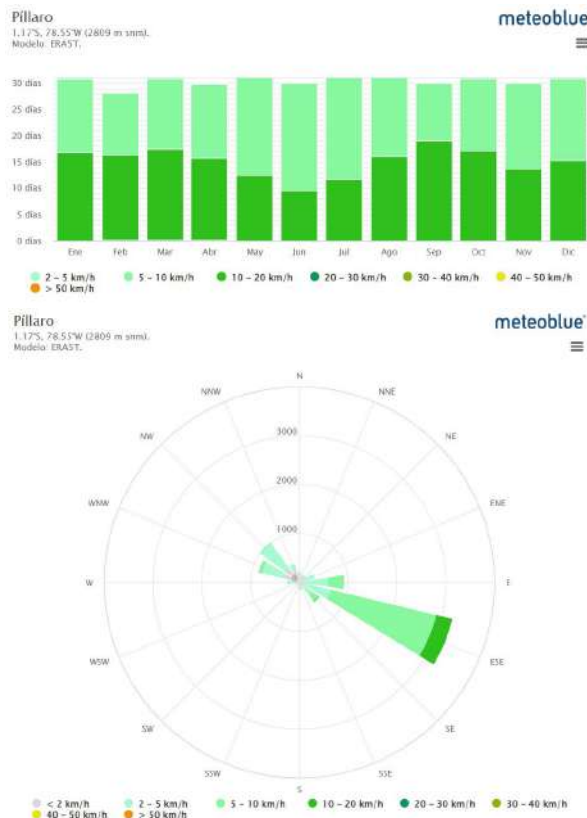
Píllaro
1.17°S, 78.55°W (2809 m snm).
Modelo: ERA5T.

meteoblue

30 días
25 días
20 días
15 días
10 días
5 días
0 días

Ene Feb Mar Abr May Jun Jul Ago Sep Oct Nov Dic

2 - 5 km/h
5 - 10 km/h
10 - 20 km/h
20 - 30 km/h
30 - 40 km/h
40 - 50 km/h
> 50 km/h

Píllaro
1.17°S, 78.55°W (2809 m snm).
Modelo: ERA5T.

meteoblue

N
NNE
NE
ENE
E
ESE
SE
SSE
S
SSW
SW
WSW
W
WNW
NW
NNW

3000
2000
1000

< 2 km/h
2 - 5 km/h
5 - 10 km/h
10 - 20 km/h
20 - 30 km/h
30 - 40 km/h
40 - 50 km/h
> 50 km/h